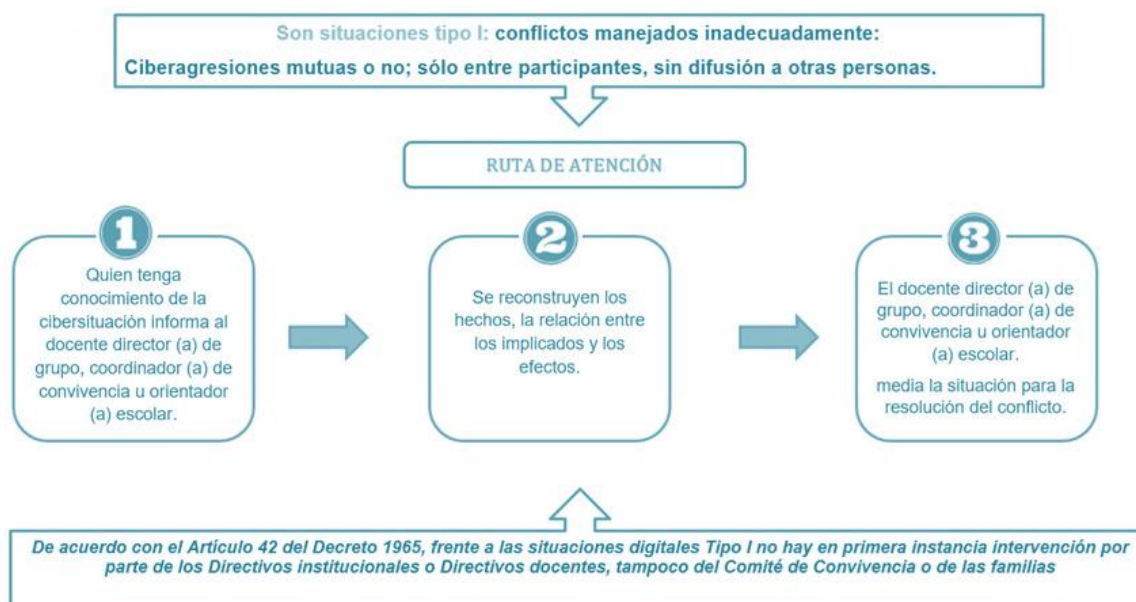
Son situaciones tipo I: conflictos manejados inadecuadamente:

Ciberagresiones mutuas o no; sólo entre participantes, sin difusión a otras personas.

RUTA DE ATENCIÓN

1

Quien tenga conocimiento de la cibersituación informa al docente director (a) de grupo, coordinador (a) de convivencia u orientador (a) escolar.

2

Se reconstruyen los hechos, la relación entre los implicados y los efectos.

3

El docente director (a) de grupo, coordinador (a) de convivencia u orientador (a) escolar.

media la situación para la resolución del conflicto.

De acuerdo con el Artículo 42 del Decreto 1965, frente a las situaciones digitales Tipo I no hay en primera instancia intervención por parte de los Directivos institucionales o Directivos docentes, tampoco del Comité de Convivencia o de las familias